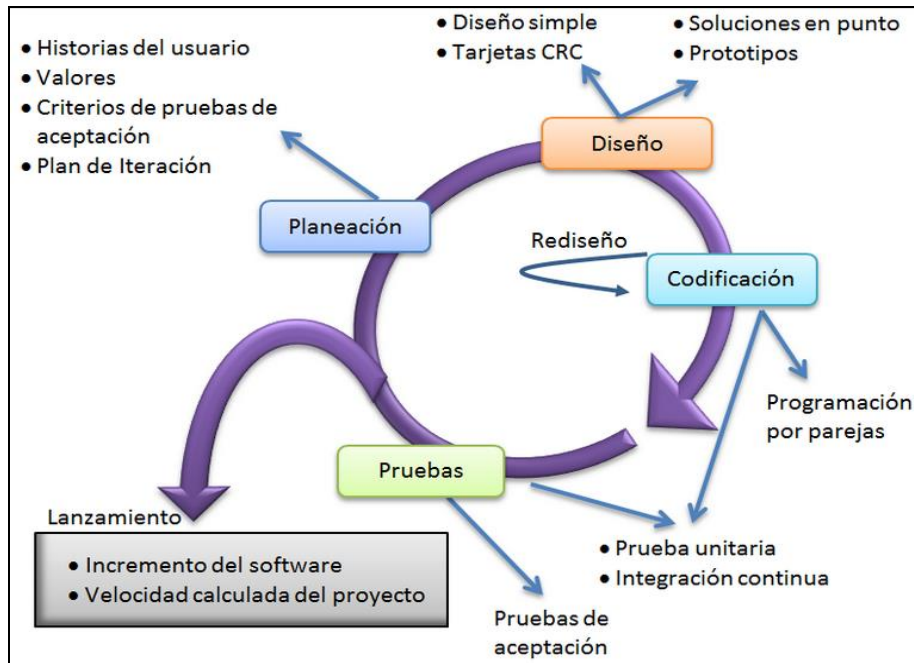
• Historias del usuario
• Valores
• Criterios de pruebas de aceptación
• Plan de Iteración

• Diseño simple
• Tarjetas CRC

• Soluciones en punto
• Prototipos

Diseño

Planeación

Rediseño

Codificación

Programación por parejas

Pruebas

Lanzamiento

• Incremento del software
• Velocidad calculada del proyecto

• Prueba unitaria
• Integración continua

Pruebas de aceptación